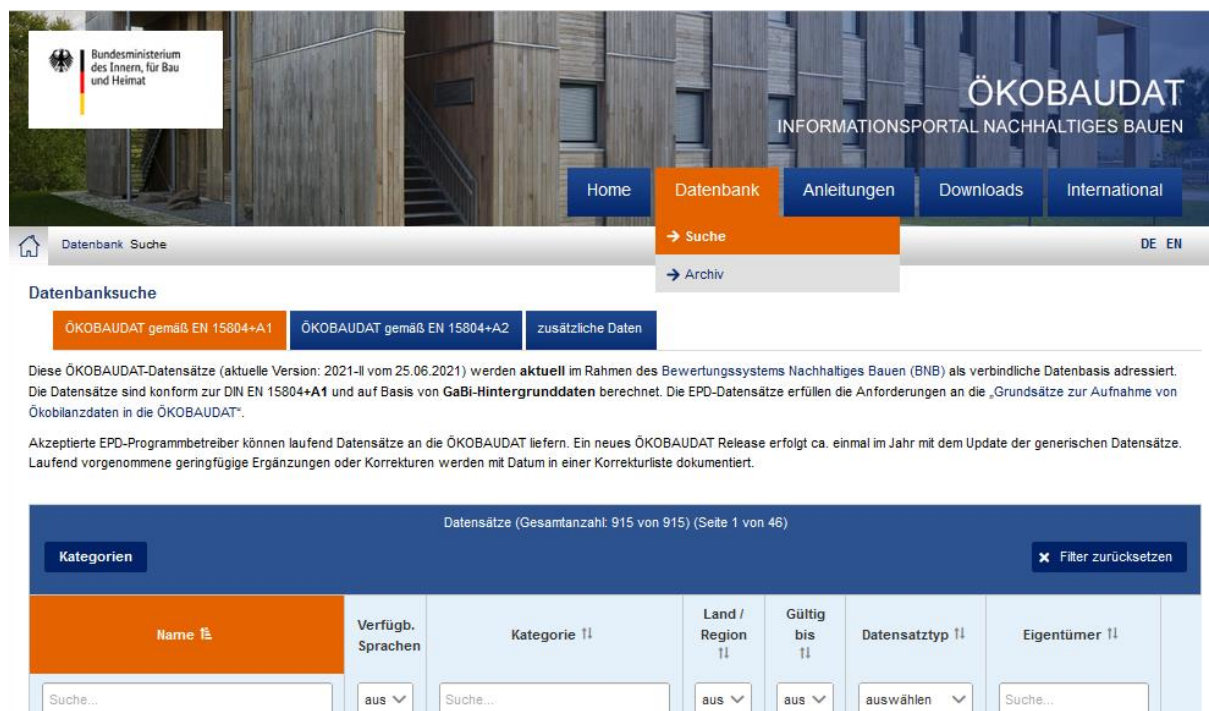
Bundesministerium des Innern, für Bau und Heimat

ÖKOBAUDAT
INFORMATIONSPORTAL NACHHALTIGES BAUEN

Home Datenbank Anleitungen Downloads International

→ Suche
→ Archiv

Datenbank Suche

DE EN

Datenbanksuche

ÖKOBAUDAT gemäß EN 15804+A1 ÖKOBAUDAT gemäß EN 15804+A2 zusätzliche Daten

Diese ÖKOBAUDAT-Datensätze (aktuelle Version: 2021-II vom 25.06.2021) werden **aktuell** im Rahmen des Bewertungssystems Nachhaltiges Bauen (BNB) als verbindliche Datenbasis adressiert. Die Datensätze sind konform zur DIN EN 15804+**A1** und auf Basis von **GaBi-Hintergrunddaten** berechnet. Die EPD-Datensätze erfüllen die Anforderungen an die „Grundsätze zur Aufnahme von Ökobilanzdaten in die ÖKOBAUDAT".

Akzeptierte EPD-Programmbetreiber können laufend Datensätze an die ÖKOBAUDAT liefern. Ein neues ÖKOBAUDAT Release erfolgt ca. einmal im Jahr mit dem Update der generischen Datensätze. Laufend vorgenommene geringfügige Ergänzungen oder Korrekturen werden mit Datum in einer Korrekturliste dokumentiert.

Datensätze (Gesamtanzahl: 915 von 915) (Seite 1 von 46)

Kategorien

✖ Filter zurücksetzen

| Name | Verfügb. Sprachen | Kategorie | Land / Region | Gültig bis | Datensatztyp | Eigentümer |
|---|---|---|---|---|---|---|
| Suche... | aus | Suche... | aus | aus | auswählen | Suche... |